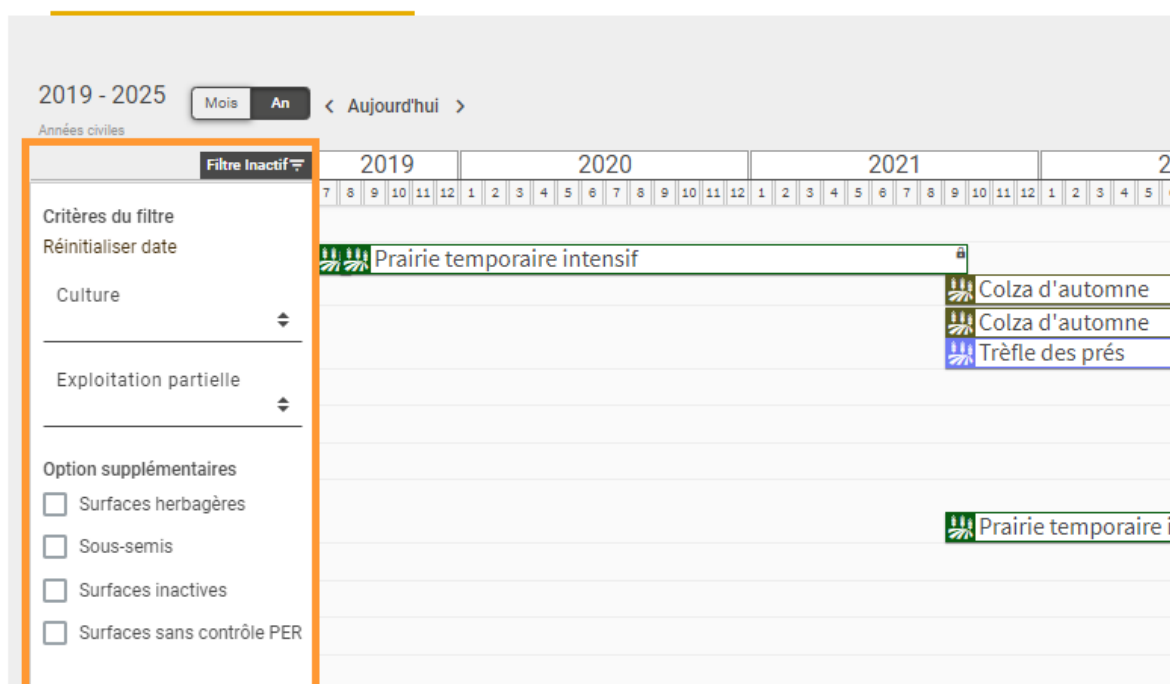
2019 - 2025
Années civiles

Mois | An

< Aujourd'hui >

Filtre Inactif

2019 | 2020 | 2021 | 2

7 8 9 10 11 12 | 1 2 3 4 5 6 7 8 9 10 11 12 | 1 2 3 4 5 6 7 8 9 10 11 12 | 1 2 3 4 5

Critères du filtre
Réinitialiser date

Culture

Exploitation partielle

Option supplémentaires

Surfaces herbagères

Sous-semis

Surfaces inactives

Surfaces sans contrôle PER

Prairie temporaire intensif

Colza d'automne

Colza d'automne

Trèfle des prés

Prairie temporaire i